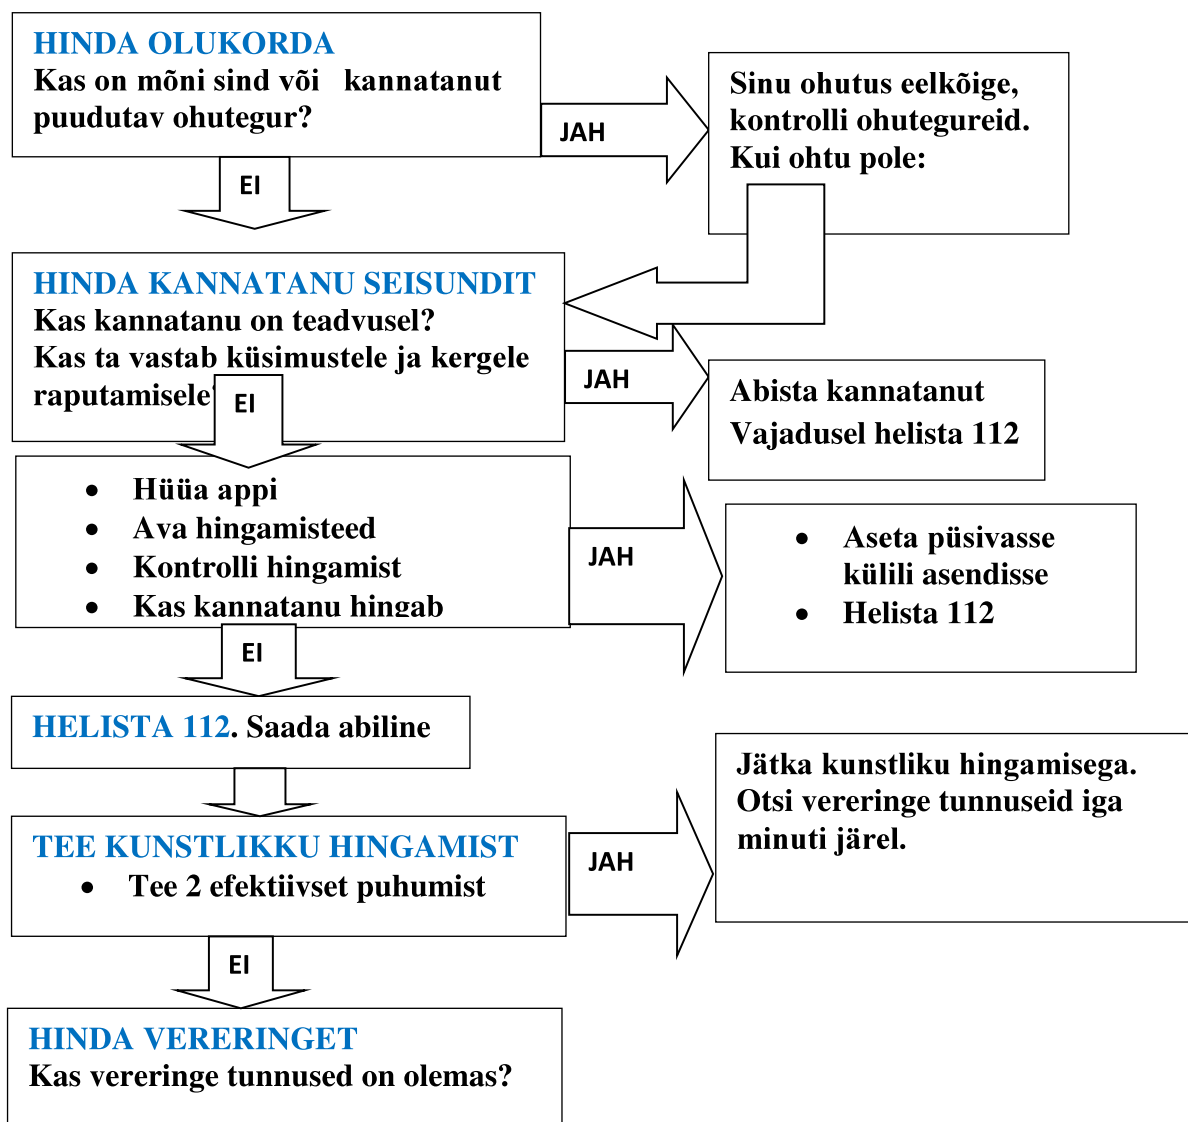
HINDA OLUKORDA
Kas on mõni sind või kannatanut puudutav ohutegur?

JAH

Sinu ohutus eelkõige, kontrolli ohutegureid. Kui ohtu pole:

EI

HINDA KANNATANU SEISUNDIT
Kas kannatanu on teadvusel?
Kas ta vastab küsimustele ja kergele raputamisele?

JAH

Abista kannatanut
Vajadusel helista 112

EI

- Hüüa appi
- Ava hingamisteed
- Kontrolli hingamist
- Kas kannatanu hingab

JAH

- Aseta püsivasse külili asendisse
- Helista 112

EI

HELISTA 112. Saada abiline

TEE KUNSTLIKKU HINGAMIST
- Tee 2 efektiivset puhumist

JAH

Jätka kunstliku hingamisega. Otsi vereringe tunnuseid iga minuti järel.

EI

HINDA VERERINGET
Kas vereringe tunnused on olemas?